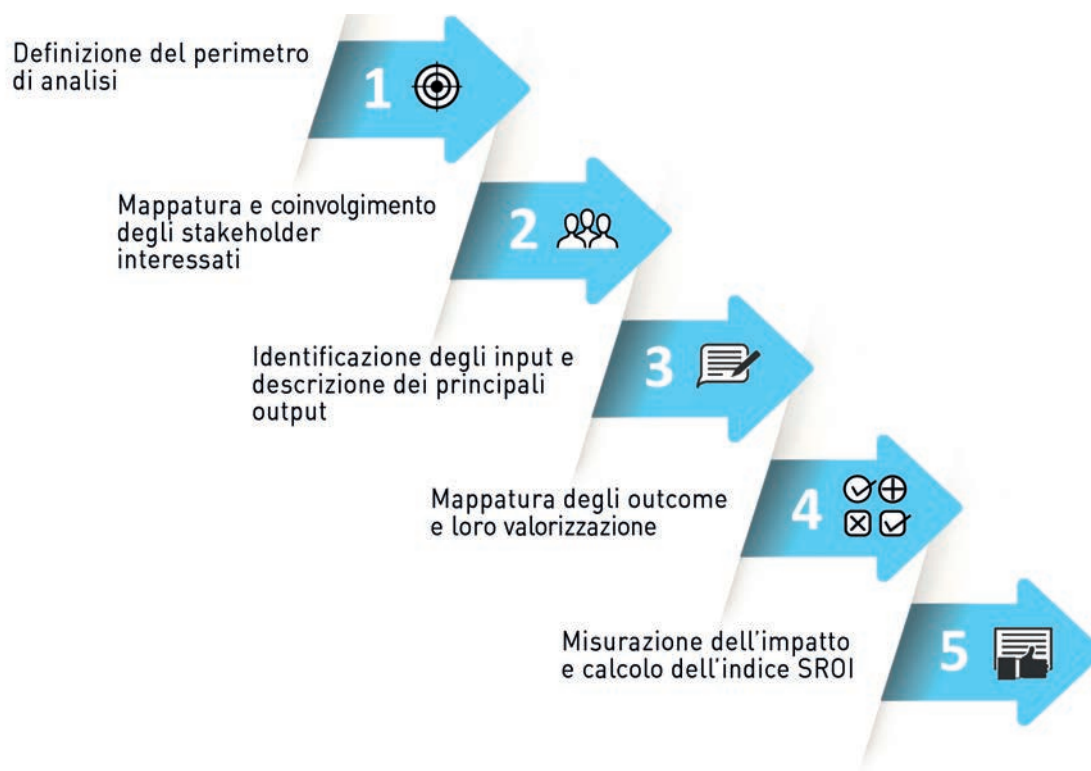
Definizione del perimetro di analisi

1

Mappatura e coinvolgimento degli stakeholder interessati

2

Identificazione degli input e descrizione dei principali output

3

Mappatura degli outcome e loro valorizzazione

4

Misurazione dell'impatto e calcolo dell'indice SROI

5